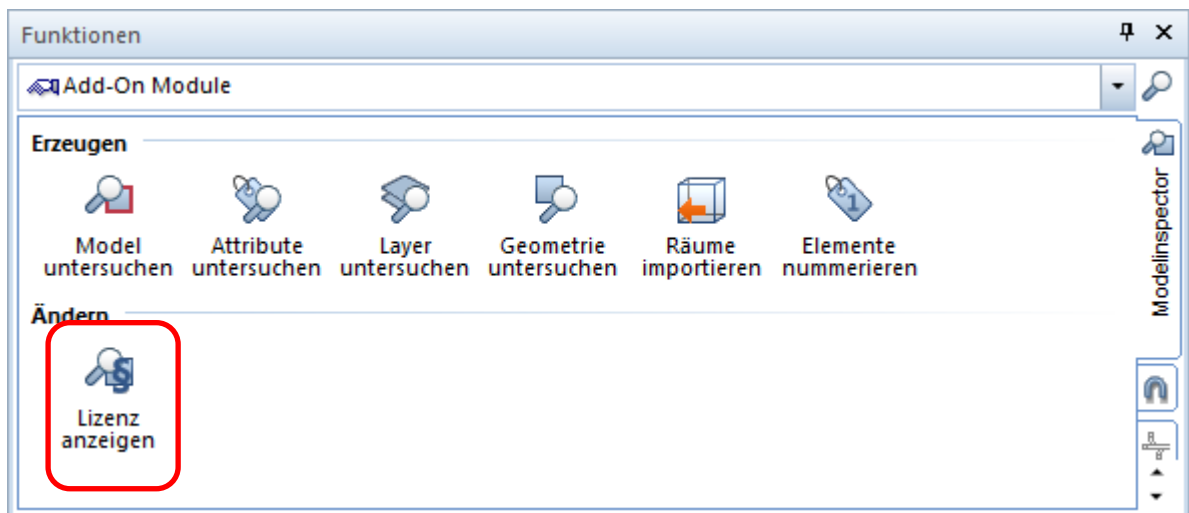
Funktionen

Add-On Module

Erzeugen

Model untersuchen

Attribute untersuchen

Layer untersuchen

Geometrie untersuchen

Räume importieren

Elemente nummerieren

Ändern

Lizenz anzeigen

Modelinspector